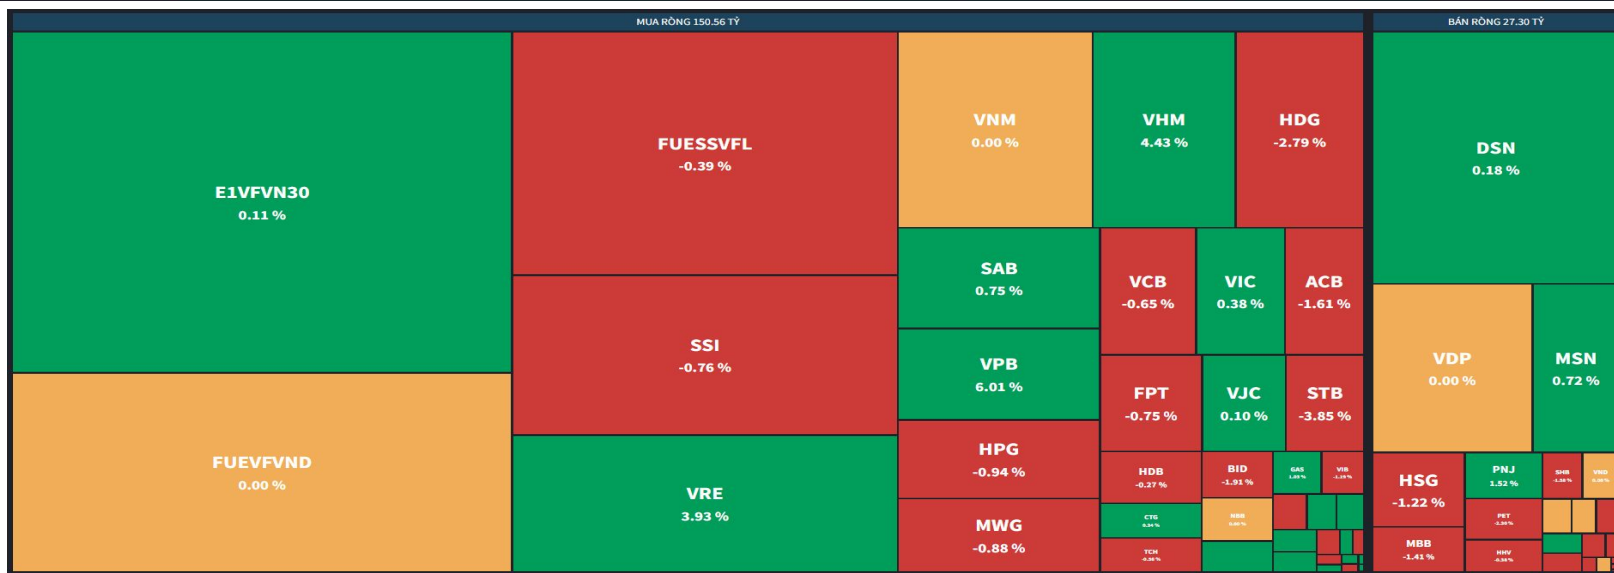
MUA RÒNG 150.56 TỶ

E1VFVN30
0.11 %

FUEVFVND
0.00 %

FUESSVFL
-0.39 %

SSI
-0.76 %

VRE
3.93 %

VNM
0.00 %

VHM
4.43 %

HDG
-2.79 %

SAB
0.75 %

VPB
6.01 %

HPG
-0.94 %

MWG
-0.88 %

VCB
-0.65 %

VIC
0.38 %

ACB
-1.61 %

FPT
-0.75 %

VJC
0.10 %

STB
-3.85 %

HDB
-0.27 %

BID
-1.91 %

GAS
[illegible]

VIB
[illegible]

CTG
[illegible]

NBB
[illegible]

TCH
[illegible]

BÁN RÒNG 27.30 TỶ

DSN
0.18 %

VDP
0.00 %

MSN
0.72 %

HSG
-1.22 %

PNJ
1.52 %

SHB
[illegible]

VND
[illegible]

PET
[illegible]

MBB
-1.41 %

HHV
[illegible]